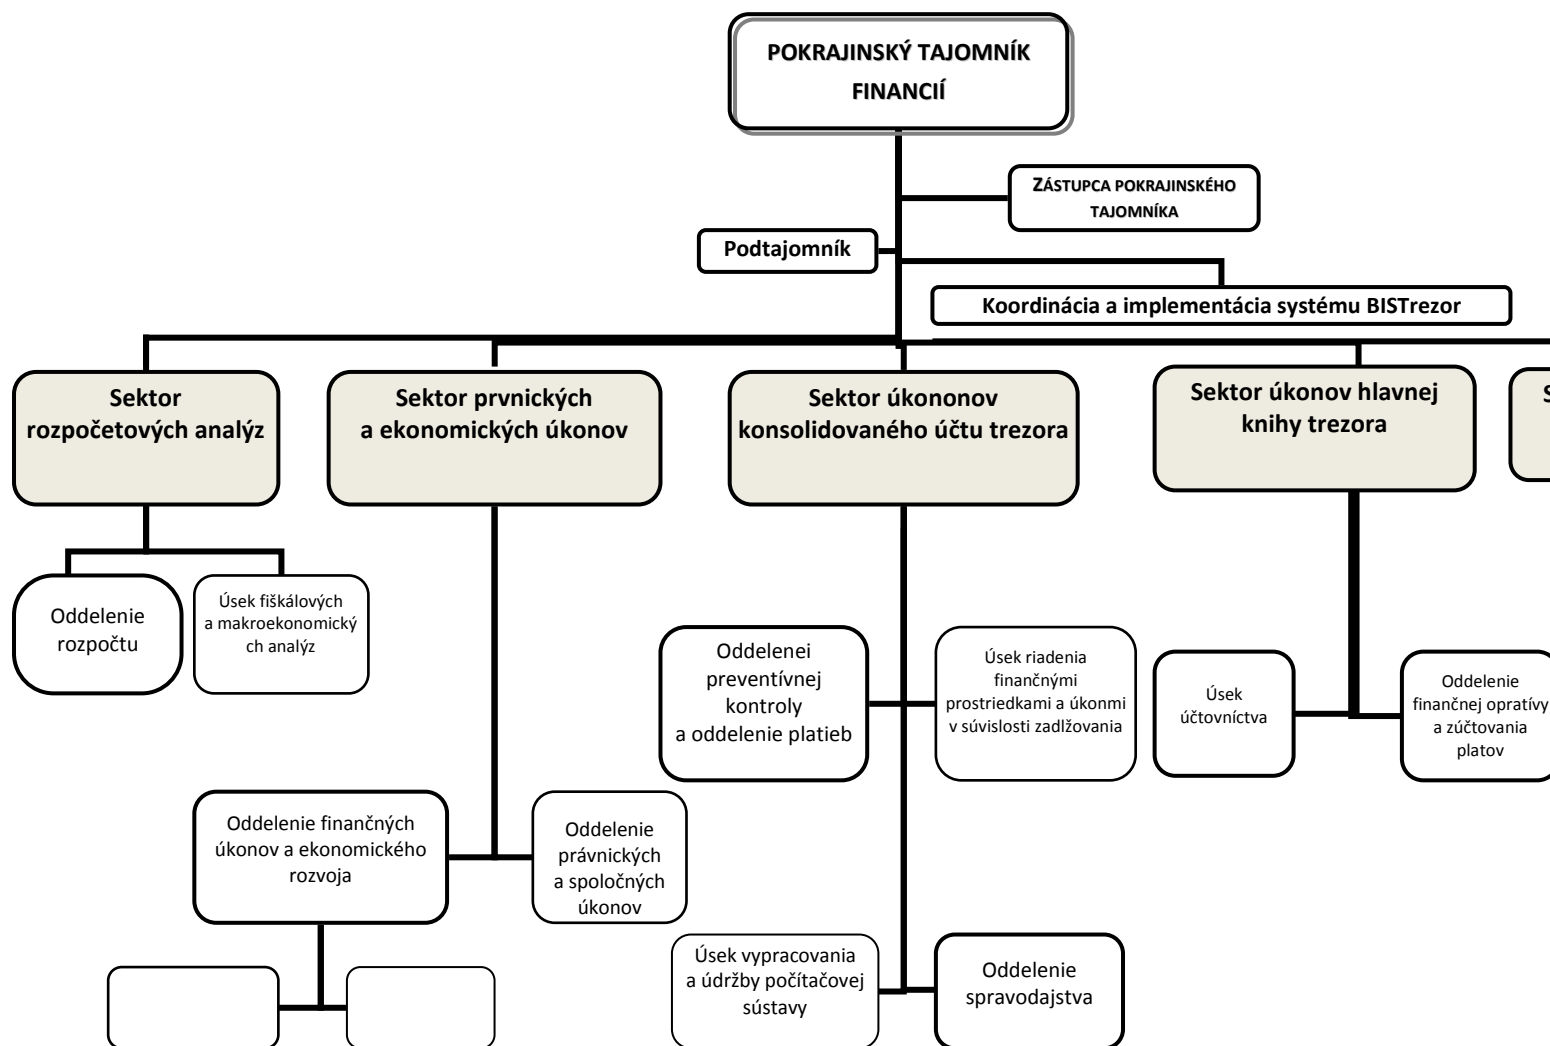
POKRAJINSKÝ TAJOMNÍK FINANCIÍ

ZÁSTUPCA POKRAJINSKÉHO TAJOMNÍKA

Podtajomník

Koordinácia a implementácia systému BISTrezor

Sektor rozpočetových analýz

Sektor prvnických a ekonomických úkonov

Sektor úkononov konsolidovaného účtu trezora

Sektor úkonov hlavnej knihy trezora

S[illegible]

Oddelenie rozpočtu

Úsek fiškálových a makroekonomických analýz

Oddelenei preventívnej kontroly a oddelenie platieb

Úsek riadenia finančnými prostriedkami a úkonmi v súvislosti zadlžovania

Úsek účtovníctva

Oddelenie finančnej opratívy a zúčtovania platov

Oddelenie finančných úkonov a ekonomického rozvoja

Oddelenie právnických a spoločných úkonov

Úsek vypracovania a údržby počítačovej sústavy

Oddelenie spravodajstva